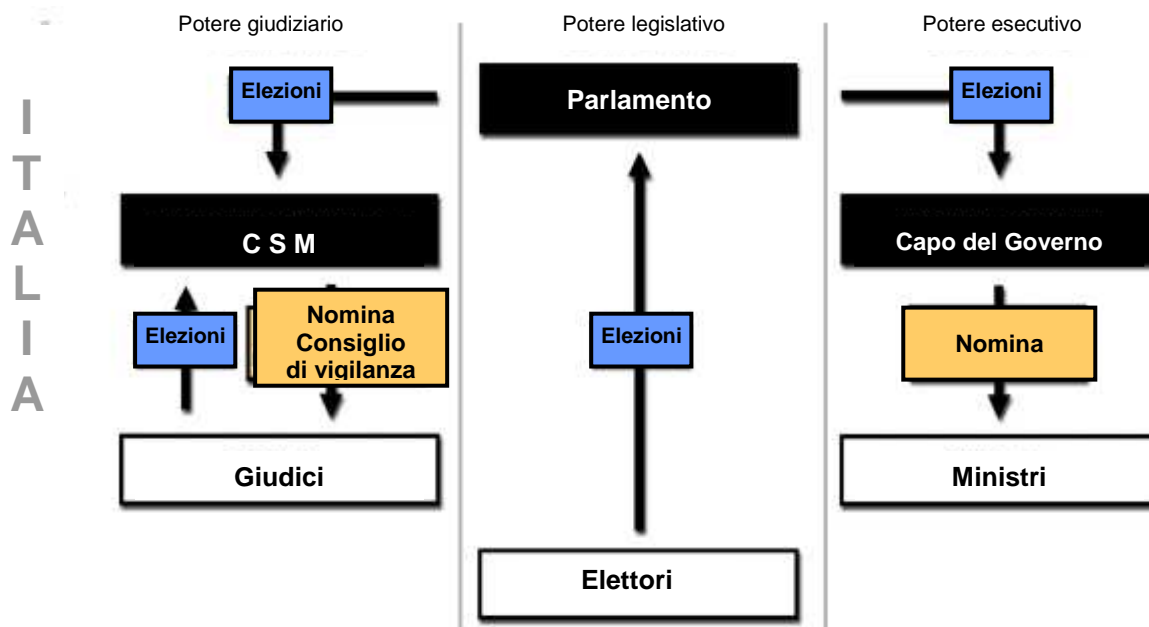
I
T
A
L
I
A

Potere giudiziario

Elezioni

C S M

Elezioni

Nomina Consiglio di vigilanza

Giudici

Potere legislativo

Parlamento

Elezioni

Elettori

Potere esecutivo

Elezioni

Capo del Governo

Nomina

Ministri